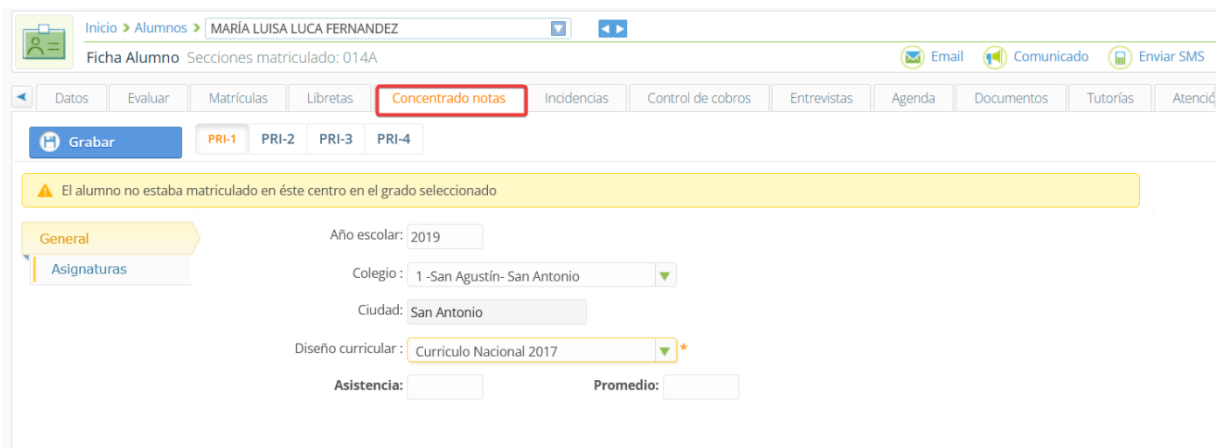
Inicio > Alumnos > MARÍA LUISA LUCA FERNANDEZ

Ficha Alumno Secciones matriculado: 014A

Email Comunicado Enviar SMS

Datos | Evaluar | Matrículas | Libretas | Concentrado notas | Incidencias | Control de cobros | Entrevistas | Agenda | Documentos | Tutorías | Atenció

Grabar

PRI-1 PRI-2 PRI-3 PRI-4

El alumno no estaba matriculado en éste centro en el grado seleccionado

General

Asignaturas

Año escolar: 2019

Colegio : 1 -San Agustín- San Antonio

Ciudad: San Antonio

Diseño curricular : Curriculo Nacional 2017 *

Asistencia:

Promedio: